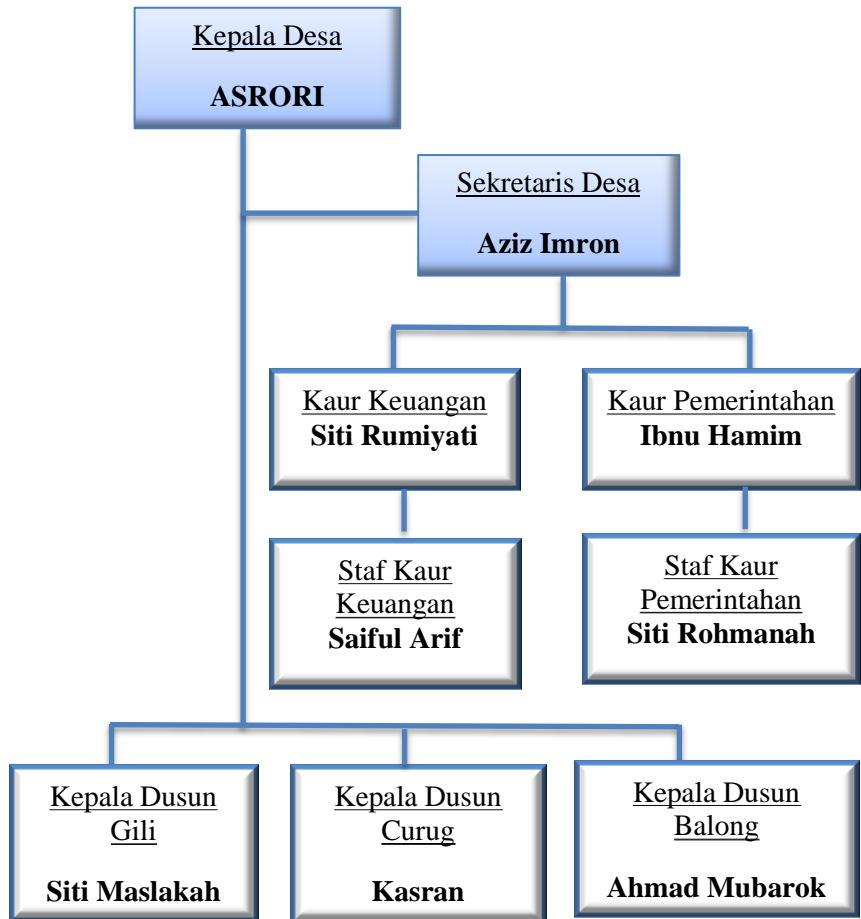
Kepala Desa
ASRORI

Sekretaris Desa
Aziz Imron

Kaur Keuangan
Siti Rumiyati

Kaur Pemerintahan
Ibnu Hamim

Staf Kaur Keuangan
Saiful Arif

Staf Kaur Pemerintahan
Siti Rohmanah

Kepala Dusun Gili
Siti Maslakah

Kepala Dusun Curug
Kasran

Kepala Dusun Balong
Ahmad Mubarok